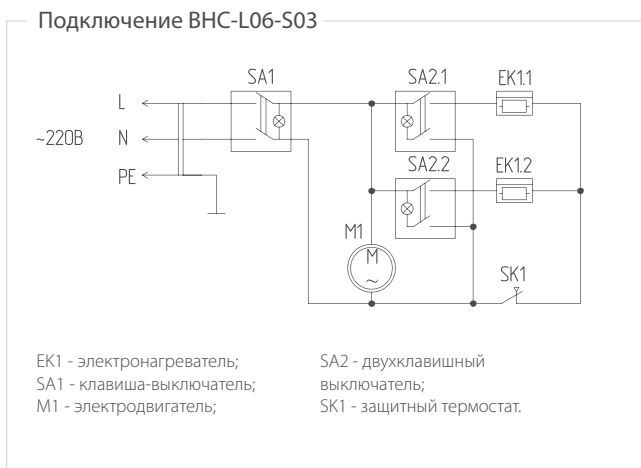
Подключение BHC-L06-S03

SA1

SA2.1

EK1.1

L

~220В

N

SA2.2

EK1.2

PE

M1

M

~

SK1

EK1 - электронагреватель;
SA1 - клавиша-выключатель;
M1 - электродвигатель;

SA2 - двухклавишный выключатель;
SK1 - защитный термостат.